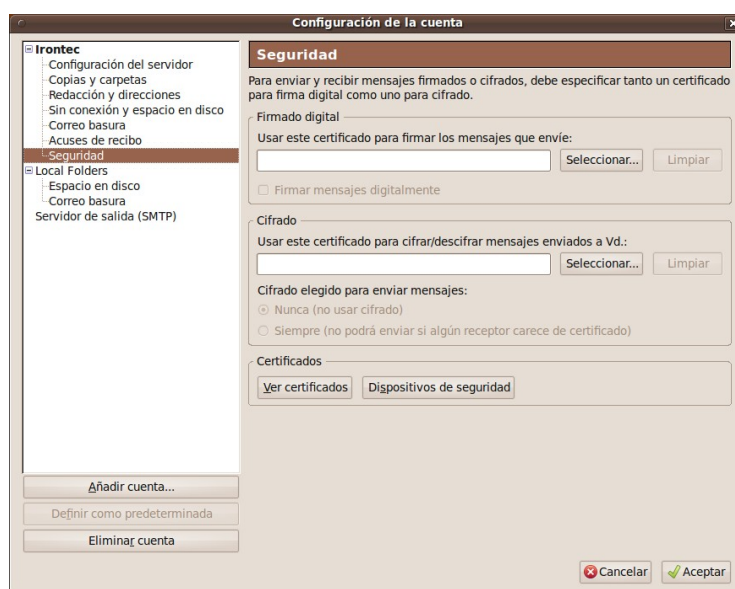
Configuración de la cuenta

Irontec
Configuración del servidor
Copias y carpetas
Redacción y direcciones
Sin conexión y espacio en disco
Correo basura
Acuses de recibo
Seguridad
Local Folders
Espacio en disco
Correo basura
Servidor de salida (SMTP)

Añadir cuenta...
Definir como predeterminada
Eliminar cuenta

Seguridad

Para enviar y recibir mensajes firmados o cifrados, debe especificar tanto un certificado para firma digital como uno para cifrado.

Firmado digital
Usar este certificado para firmar los mensajes que envíe:
Seleccionar... Limpiar
Firmar mensajes digitalmente

Cifrado
Usar este certificado para cifrar/descifrar mensajes enviados a Vd.:
Seleccionar... Limpiar
Cifrado elegido para enviar mensajes:
Nunca (no usar cifrado)
Siempre (no podrá enviar si algún receptor carece de certificado)

Certificados
Ver certificados Dispositivos de seguridad

Cancelar Aceptar